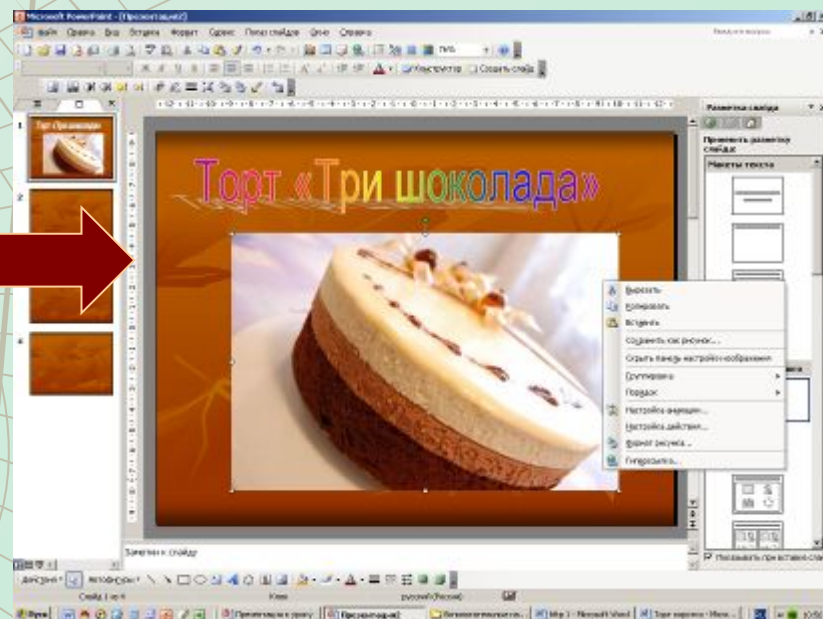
Microsoft PowerPoint - [Презентация2]

Файл Правка Вид Вставка Формат Сервис Показ слайдов Окно Справка

Конструктор Создать слайд

Разметка слайда

Применить разметку слайда:

Макеты текста

Торт «Три шоколада»

Торт «Три шоколада»

Вырезать

Копировать

Вставить

Сохранить как рисунок...

Скрыть панель настройки изображения

Группировка

Порядок

Настройка анимации...

Настройка действия...

Формат рисунка...

Гиперссылка...

Заметки к слайду

Действия Автофигуры

Слайд 1 из 4

русский (Россия)

Показывать при вставке сл

Пуск